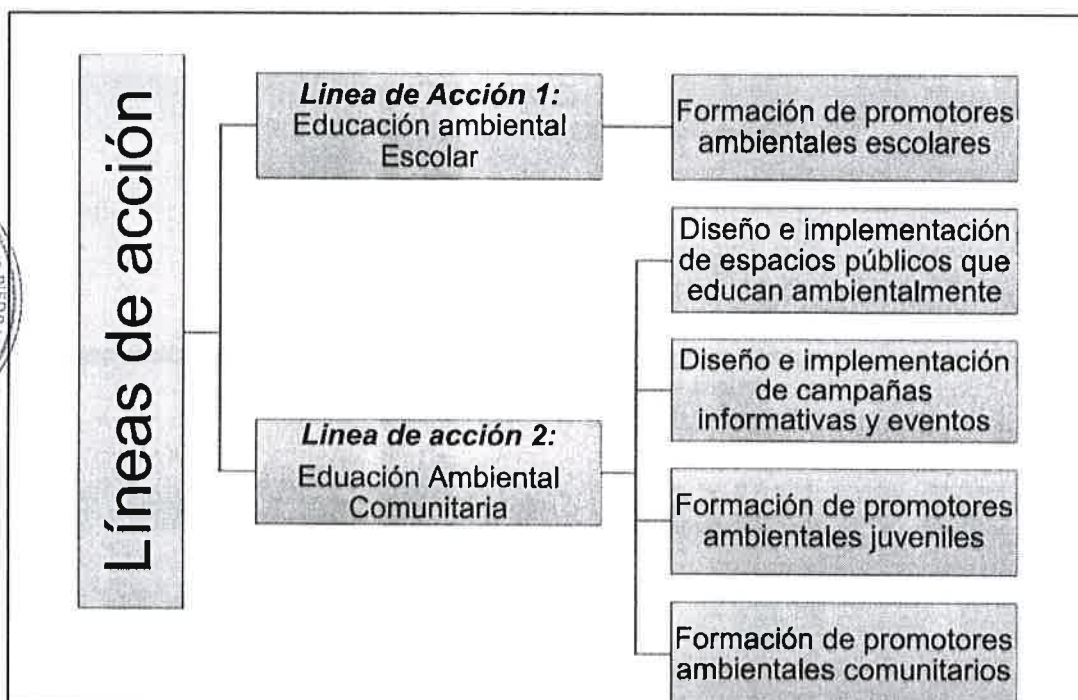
Líneas de acción

Linea de Acción 1:
Educación ambiental Escolar

Formación de promotores ambientales escolares

Linea de acción 2:
Eduación Ambiental Comunitaria

Diseño e implementación de espacios públicos que educan ambientalmente

Diseño e implementación de campañas informativas y eventos

Formación de promotores ambientales juveniles

Formación de promotores ambientales comunitarios